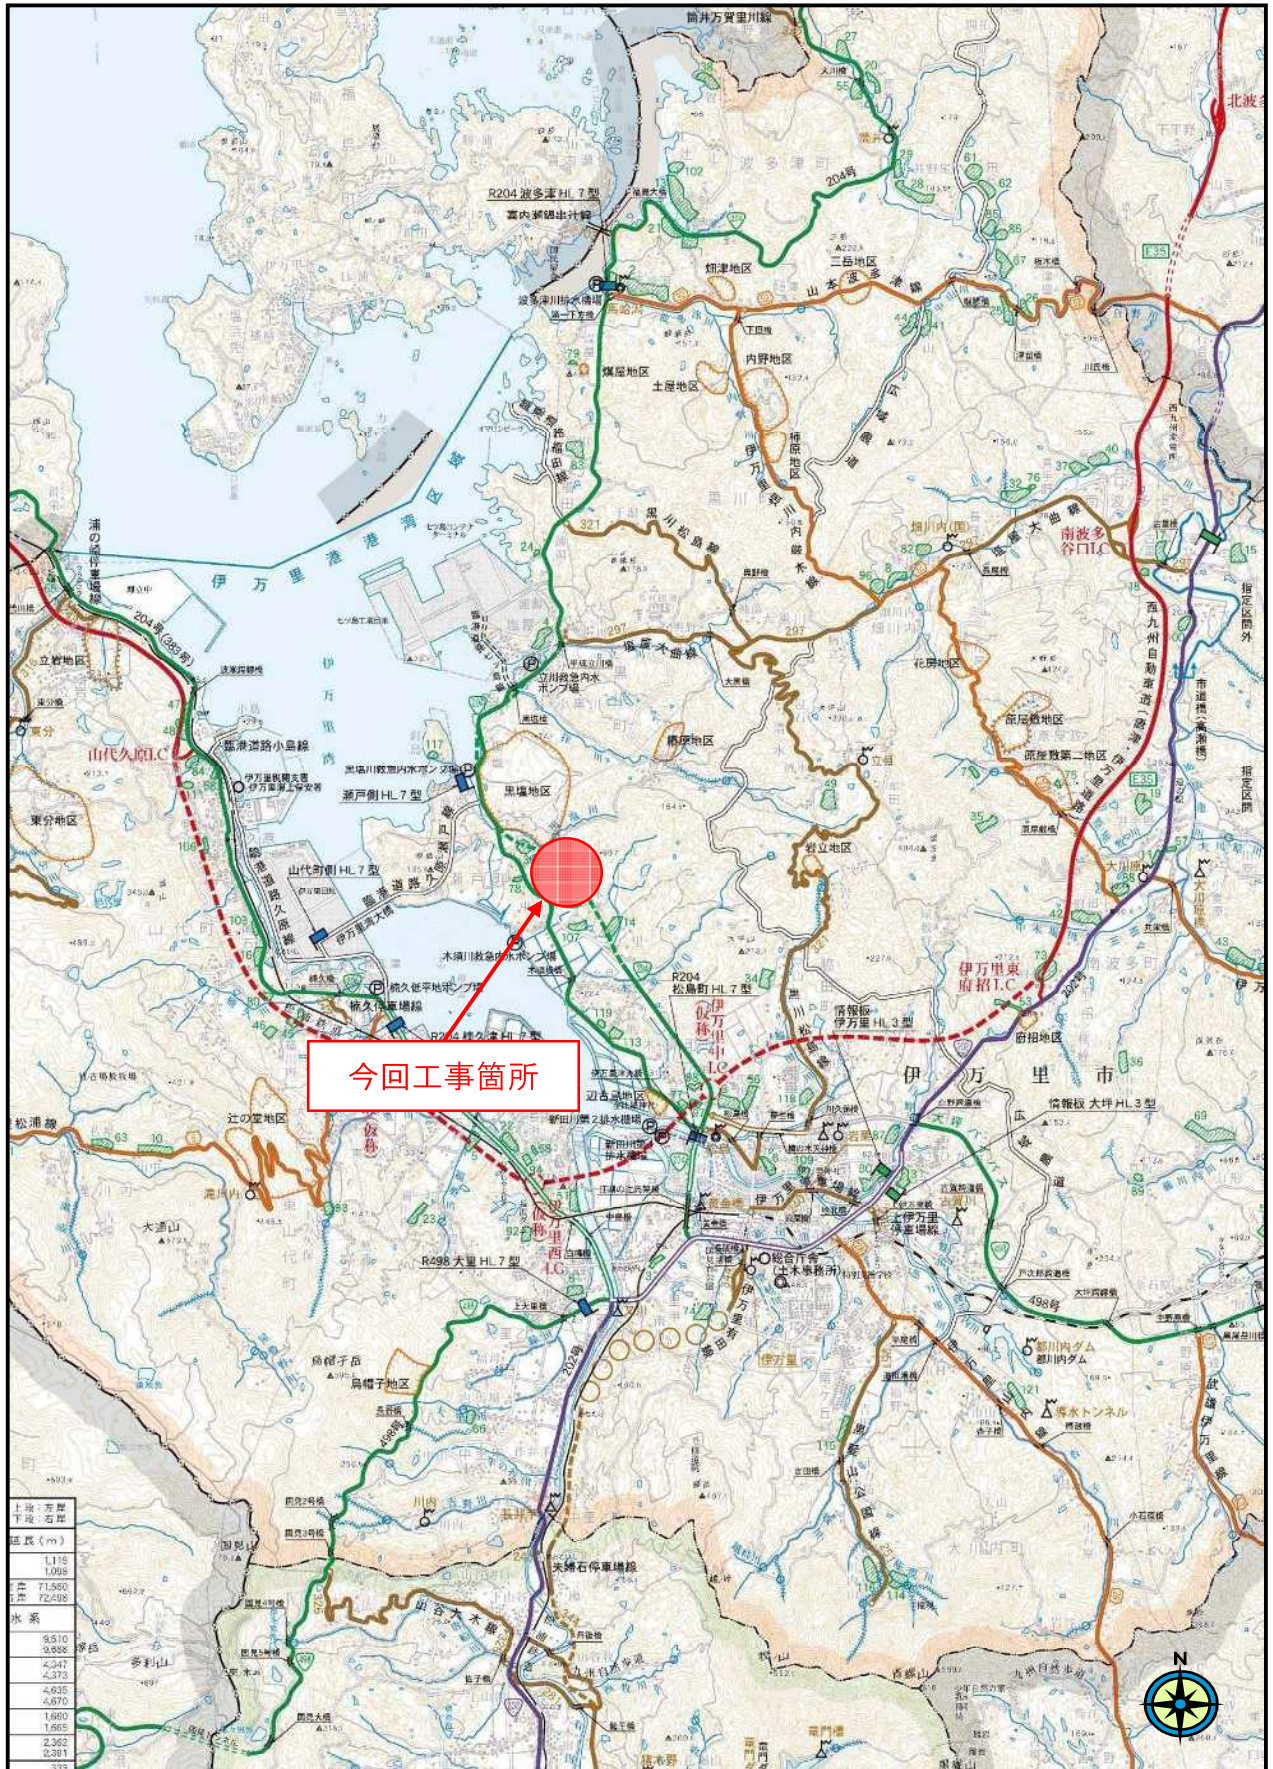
今回工事箇所

伊万里港港湾区域

伊万里市

R204 波多津 HL 7 型

R204 松島町 HL 7 型

R498 大里 HL 7 型

山代久原 I.C

南波多谷口 I.C

伊万里東府招 I.C

伊万里中 I.C

伊万里西 I.C

瀬戸側 HL 7 型

山代町側 HL 7 型

情報板 伊万里 HL 3 型

情報板 大坪 HL 3 型

北波多

黒塩地区

岩立地区

辺古地区

大曲地区

畑津地区

山本波多津線

伊万里駅線

伊万里港

N